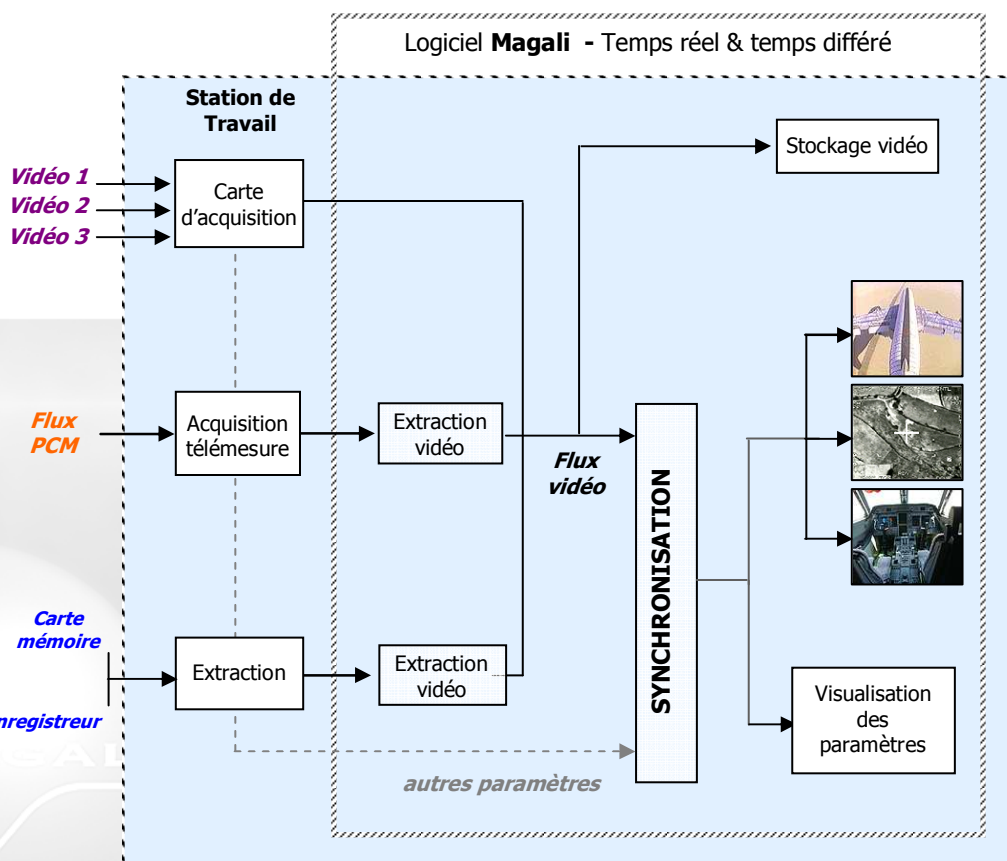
Logiciel **Magali** - Temps réel & temps différé

Station de Travail

Vidéo 1
Vidéo 2
Vidéo 3

Carte d'acquisition

Stockage vidéo

Flux PCM

Acquisition télémesure

Extraction vidéo

Flux vidéo

SYNCHRONISATION

Carte mémoire

nregistreur

Extraction

Extraction vidéo

Visualisation des paramètres

autres paramètres